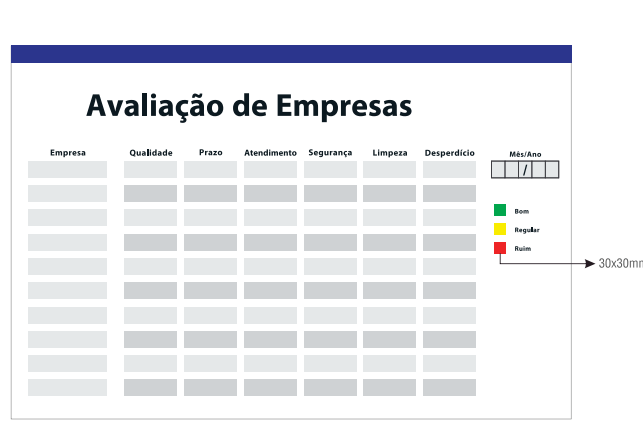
Avaliação de Empresas

| Empresa | Qualidade | Prazo | Atendimento | Segurança | Limpeza | Desperdício |
|---|---|---|---|---|---|---|
| | | | | | | |
| | | | | | | |
| | | | | | | |
| | | | | | | |
| | | | | | | |
| | | | | | | |
| | | | | | | |
| | | | | | | |
| | | | | | | |
| | | | | | | |

Mês/Ano

/

Bom

Regular

Ruim

30x30mm